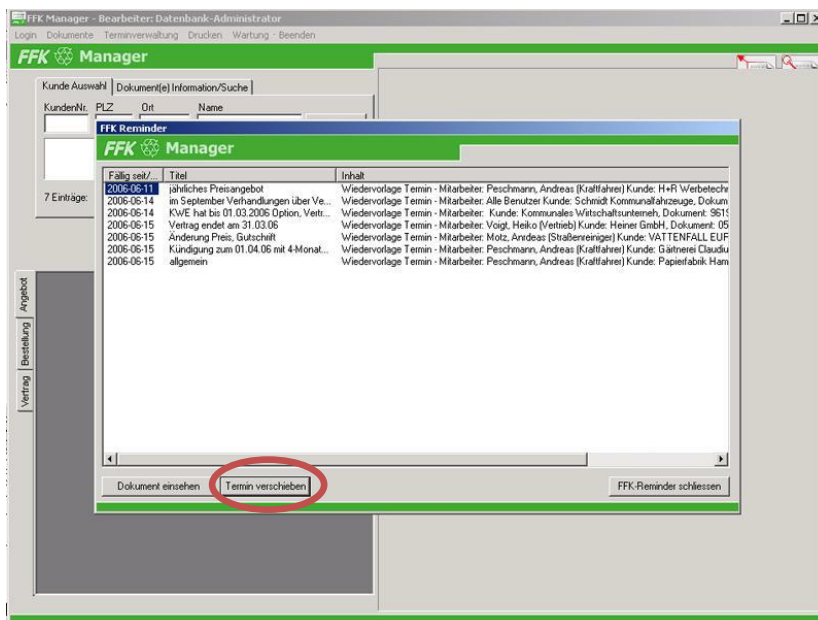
FFK Manager - Bearbeiter: Datenbank-Administrator

Login Dokumente Terminverwaltung Drucken Wartung Beenden

FFK Manager

Kunde Auswahl | Dokument(e) Information/Suche

KundenNr. PLZ Ort Name

7 Einträge:

Angebot

Bestellung

Vertrag

FFK Reminder

FFK Manager

| Fällig seit/... | Titel | Inhalt |
|---|---|---|
| 2006-06-11 | jährliches Preisangebot | Wiedervorlage Termin - Mitarbeiter: Peschmann, Andreas (Kraftfahrer) Kunde: H+R Werbetechn |
| 2006-06-14 | im September Verhandlungen über Ve... | Wiedervorlage Termin - Mitarbeiter: Alle Benutzer Kunde: Schmidt Kommunalfahrzeuge, Dokum |
| 2006-06-14 | KWE hat bis 01.03.2006 Option, Vertr... | Wiedervorlage Termin - Mitarbeiter: Kunde: Kommunales Wirtschaftsunterneh, Dokument: 961 |
| 2006-06-15 | Vertrag endet am 31.03.06 | Wiedervorlage Termin - Mitarbeiter: Voigt, Heiko (Vertrieb) Kunde: Heiner GmbH, Dokument: 05 |
| 2006-06-15 | Änderung Preis, Gutschrift | Wiedervorlage Termin - Mitarbeiter: Motz, Andreas (Straßenreiniger) Kunde: VATTENFALL EUR |
| 2006-06-15 | Kündigung zum 01.04.06 mit 4-Monat... | Wiedervorlage Termin - Mitarbeiter: Peschmann, Andreas (Kraftfahrer) Kunde: Gärtnerei Claudiu |
| 2006-06-15 | allgemein | Wiedervorlage Termin - Mitarbeiter: Peschmann, Andreas (Kraftfahrer) Kunde: Papierfabrik Ham |

Dokument einsehen Termin verschieben FFK-Reminder schliessen